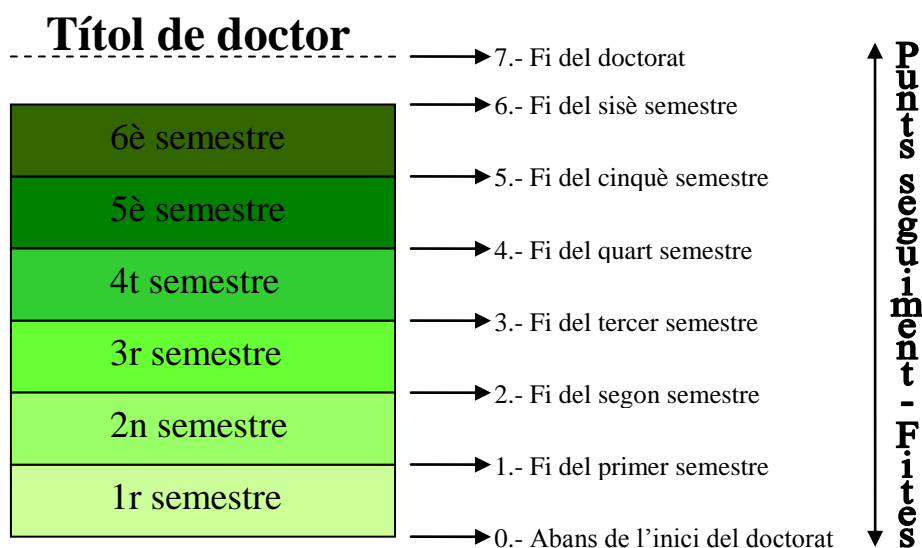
Títol de doctor

6è semestre
5è semestre
4t semestre
3r semestre
2n semestre
1r semestre

7.- Fi del doctorat
6.- Fi del sisè semestre
5.- Fi del cinquè semestre
4.- Fi del quart semestre
3.- Fi del tercer semestre
2.- Fi del segon semestre
1.- Fi del primer semestre
0.- Abans de l'inici del doctorat

Punts seguiment - Fites